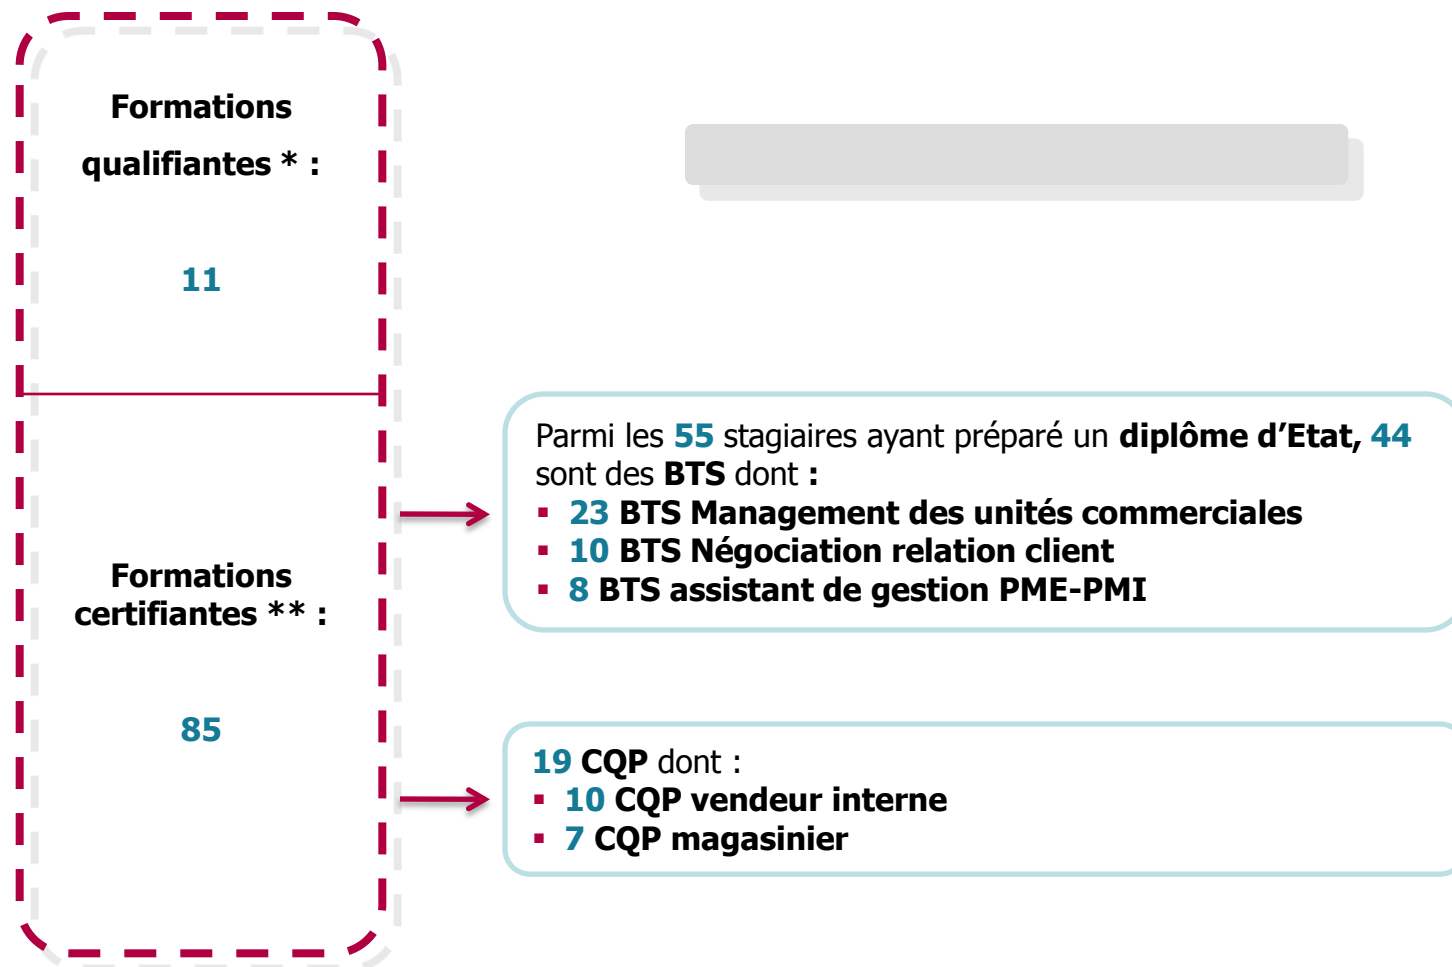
Formations qualifiantes * :

11

Formations certifiantes ** :

85

Parmi les 55 stagiaires ayant préparé un diplôme d'Etat, 44 sont des BTS dont :
▪ 23 BTS Management des unités commerciales
▪ 10 BTS Négociation relation client
▪ 8 BTS assistant de gestion PME-PMI

19 CQP dont :
▪ 10 CQP vendeur interne
▪ 7 CQP magasinier